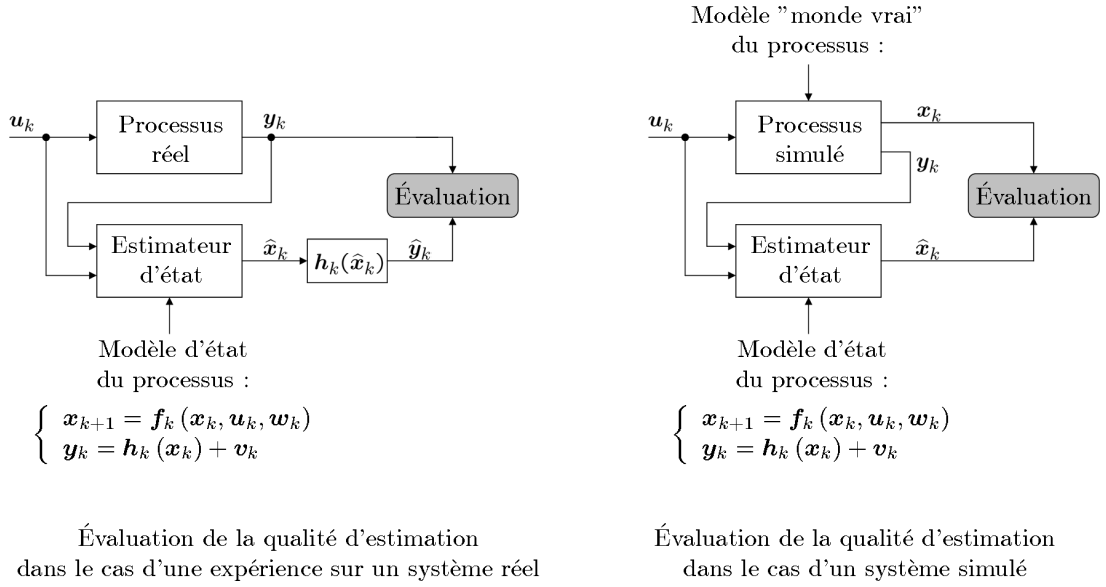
$\boldsymbol{u}_k$

Processus réel

$\boldsymbol{y}_k$

Évaluation

Estimateur d'état

$\widehat{\boldsymbol{x}}_k$

$\boldsymbol{h}_k(\widehat{\boldsymbol{x}}_k)$

$\widehat{\boldsymbol{y}}_k$

Modèle d'état du processus :

$\begin{cases} \boldsymbol{x}_{k+1} = \boldsymbol{f}_k(\boldsymbol{x}_k, \boldsymbol{u}_k, \boldsymbol{w}_k) \\ \boldsymbol{y}_k = \boldsymbol{h}_k(\boldsymbol{x}_k) + \boldsymbol{v}_k \end{cases}$

Évaluation de la qualité d'estimation dans le cas d'une expérience sur un système réel

Modèle "monde vrai" du processus :

$\boldsymbol{u}_k$

Processus simulé

$\boldsymbol{x}_k$

$\boldsymbol{y}_k$

Évaluation

Estimateur d'état

$\widehat{\boldsymbol{x}}_k$

Modèle d'état du processus :

$\begin{cases} \boldsymbol{x}_{k+1} = \boldsymbol{f}_k(\boldsymbol{x}_k, \boldsymbol{u}_k, \boldsymbol{w}_k) \\ \boldsymbol{y}_k = \boldsymbol{h}_k(\boldsymbol{x}_k) + \boldsymbol{v}_k \end{cases}$

Évaluation de la qualité d'estimation dans le cas d'un système simulé